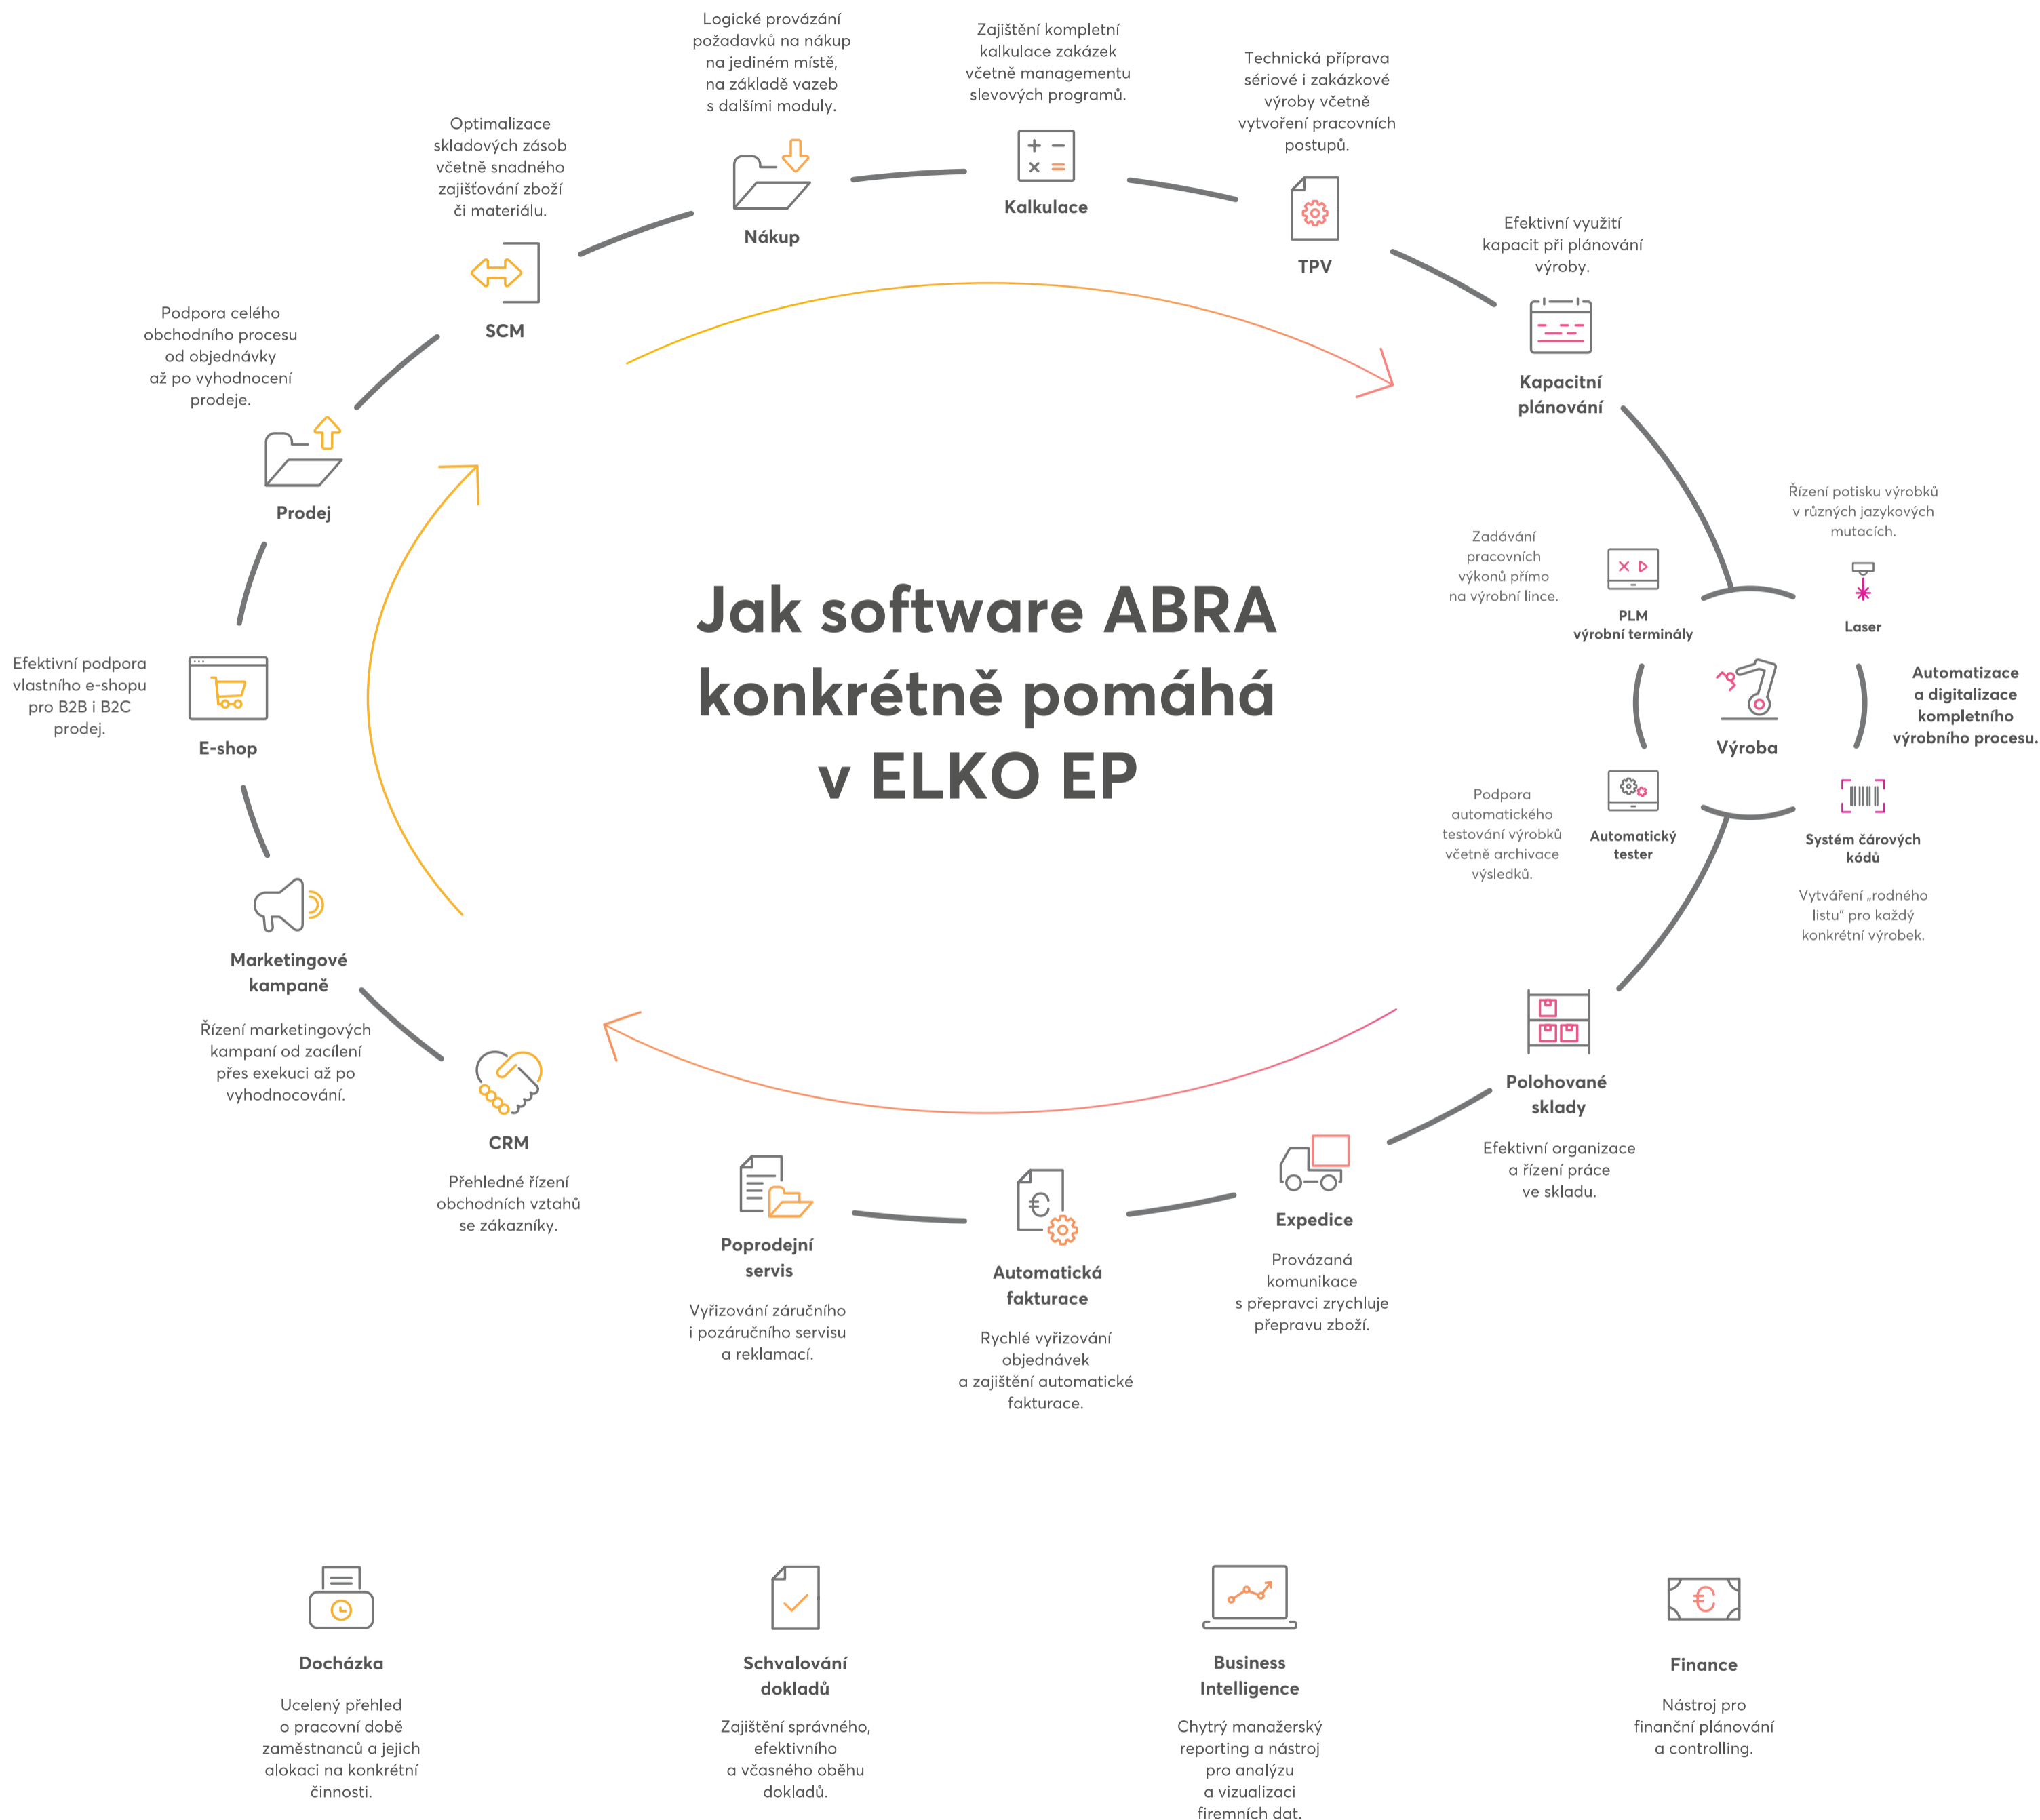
Jak software ABRA konkrétně pomáhá v ELKO EP

Logické provázání požadavků na nákup na jediném místě, na základě vazeb s dalšími moduly.

Nákup

Zajištění kompletní kalkulace zakázek včetně managementu slevových programů.

Kalkulace

Technická příprava sériové i zakázkové výroby včetně vytvoření pracovních postupů.

TPV

Optimalizace skladových zásob včetně snadného zajišťování zboží či materiálu.

SCM

Efektivní využití kapacit při plánování výroby.

Kapacitní plánování

Podpora celého obchodního procesu od objednávky až po vyhodnocení prodeje.

Prodej

Řízení potisku výrobků v různých jazykových mutacích.

Laser

Zadávání pracovních výkonů přímo na výrobní lince.

PLM výrobní terminály

Výroba

Automatizace a digitalizace kompletního výrobního procesu.

Efektivní podpora vlastního e-shopu pro B2B i B2C prodej.

E-shop

Podpora automatického testování výrobků včetně archivace výsledků.

Automatický tester

Systém čárových kódů

Vytváření „rodného listu" pro každý konkrétní výrobek.

Marketingové kampaně

Řízení marketingových kampaní od zacílení přes exekuci až po vyhodnocování.

Polohované sklady

Efektivní organizace a řízení práce ve skladu.

CRM

Přehledné řízení obchodních vztahů se zákazníky.

Poprodejní servis

Vyřizování záručního i pozáručního servisu a reklamací.

Automatická fakturace

Rychlé vyřizování objednávek a zajištění automatické fakturace.

Expedice

Provázaná komunikace s přepravci zrychluje přepravu zboží.

Docházka

Ucelený přehled o pracovní době zaměstnanců a jejich alokaci na konkrétní činnosti.

Schvalování dokladů

Zajištění správného, efektivního a včasného oběhu dokladů.

Business Intelligence

Chytrý manažerský reporting a nástroj pro analýzu a vizualizaci firemních dat.

Finance

Nástroj pro finanční plánování a controlling.